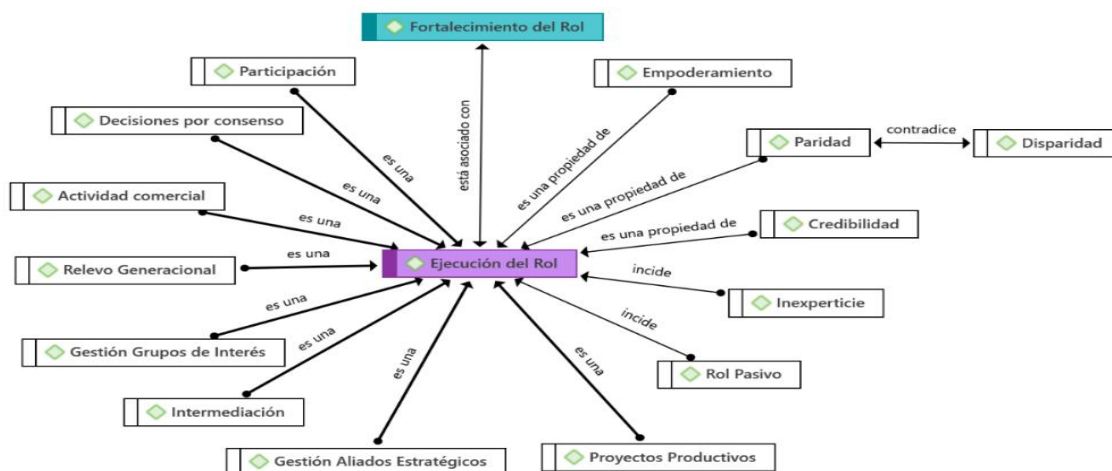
Fortalecimiento del Rol

Participación

Empoderamiento

Decisiones por consenso

Paridad

contradice

Disparidad

Actividad comercial

Credibilidad

Relevo Generacional

Ejecución del Rol

Inexperticie

Gestión Grupos de Interés

Rol Pasivo

Intermediación

Gestión Aliados Estratégicos

Proyectos Productivos

está asociado con

es una

es una

es una

es una

es una

es una

es una

es una

es una propiedad de

es una propiedad de

es una propiedad de

incide

incide